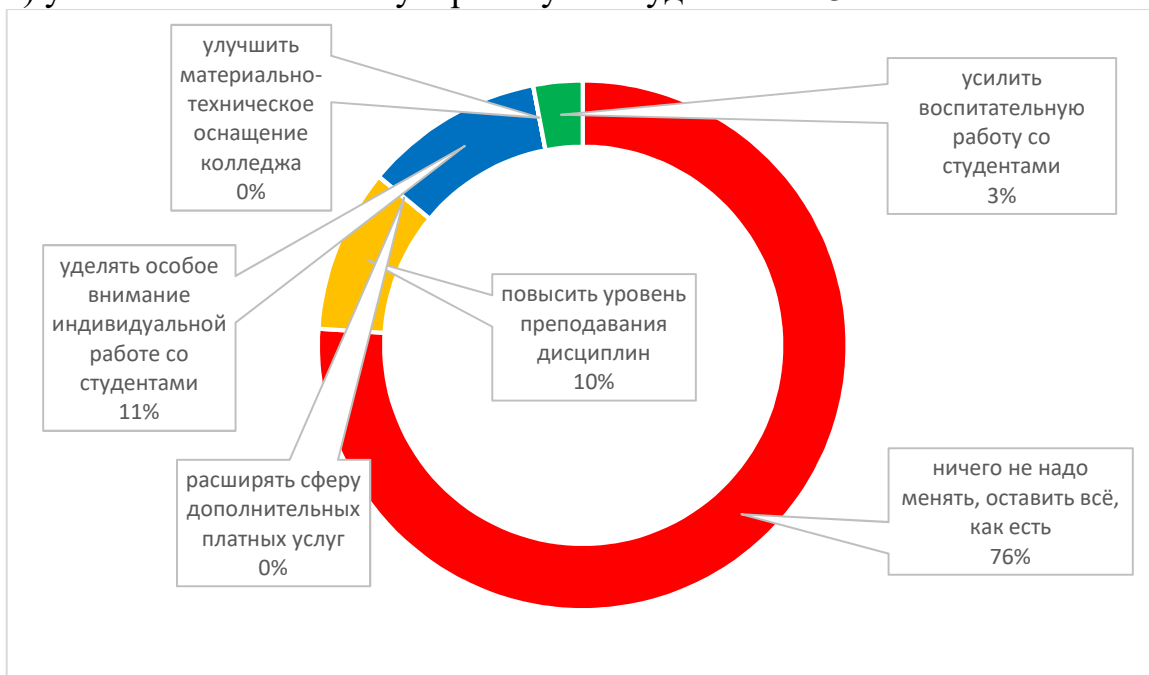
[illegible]

улучшить материально-техническое оснащение колледжа
0%

усилить воспитательную работу со студентами
3%

уделять особое внимание индивидуальной работе со студентами
11%

повысить уровень преподавания дисциплин
10%

расширять сферу дополнительных платных услуг
0%

ничего не надо менять, оставить всё, как есть
76%